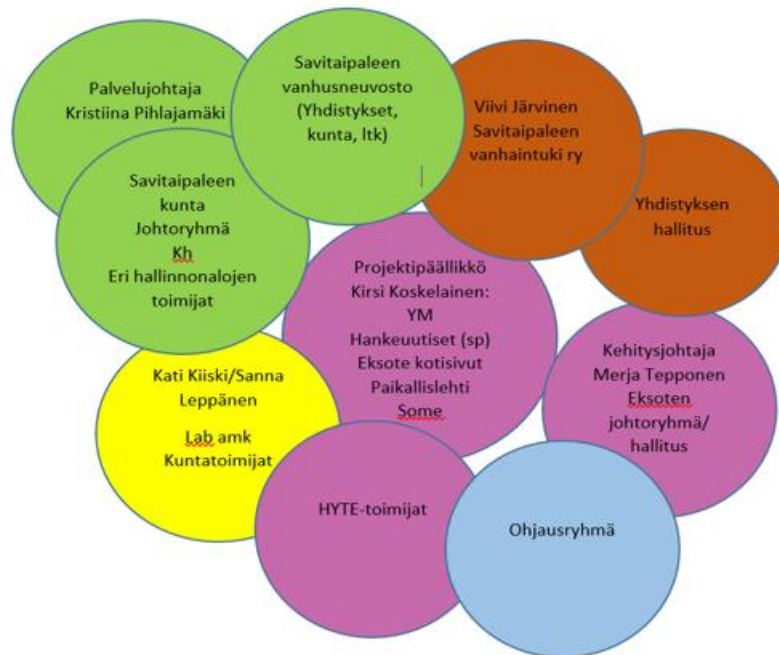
Palvelujohtaja Kristiina Pihlajamäki

Savitaipaleen vanhusneuvosto (Yhdistykset, kunta, ltk)

Viivi Järvinen Savitaipaleen vanhaintuki ry

Yhdistyksen hallitus

Savitaipaleen kunta Johtoryhmä Kh Eri hallinnonalojen toimijat

Projektipäällikkö Kirsi Koskelainen: YM Hankeuutiset (sp) Eksote kotisivut Paikallislehti Some

Kehitysjohtaja Merja Tepponen Eksoten johtoryhmä/ hallitus

Kati Kiiski/Sanna Leppänen

Lab amk Kuntatoimijat

HYTE-toimijat

Ohjausryhmä